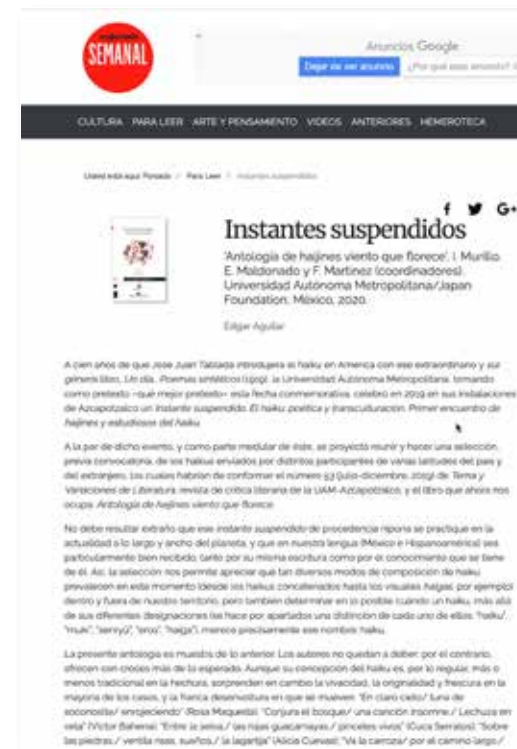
SEMANAL

Anuncios Google
Dejar de ver anuncios ¿Por qué este anuncio?

CULTURA PARA LEER ARTE Y PENSAMIENTO VIDEOS ANTERIORES HEMEROTECA

Usted está aquí: Portada / Para Leer / Instantes suspendidos

Instantes suspendidos

'Antología de haijines viento que florece', I. Murillo, E. Maldonado y F. Martínez (coordinadores), Universidad Autónoma Metropolitana/Japan Foundation, México, 2020.

Edgar Aguilar

A cien años de que José Juan Tablada introdujera el haiku en América con ese extraordinario y sui generis libro, Un día... Poemas sintéticos (1919), la Universidad Autónoma Metropolitana, tomando como pretexto –qué mejor pretexto– esta fecha conmemorativa, celebró en 2019 en sus instalaciones de Azcapotzalco un instante suspendido. El haiku: poética y transculturación. Primer encuentro de haijines y estudiosos del haiku.

A la par de dicho evento, y como parte medular de éste, se proyectó reunir y hacer una selección, previa convocatoria, de los haikus enviados por distintos participantes de varias latitudes del país y del extranjero. Los cuales habrían de conformar el número 53 (julio-diciembre, 2019) de Tema y Variaciones de Literatura, revista de crítica literaria de la UAM-Azcapotzalco, y el libro que ahora nos ocupa: Antología de haijines viento que florece.

No debe resultar extraño que ese instante suspendido de procedencia nipona se practique en la actualidad a lo largo y ancho del planeta, y que en nuestra lengua (México e Hispanoamérica) sea particularmente bien recibido, tanto por su misma escritura como por el conocimiento que se tiene de él. Así, la selección nos permite apreciar qué tan diversos modos de composición de haiku prevalecen en este momento (desde los haikus concatenados hasta los visuales haigas, por ejemplo) dentro y fuera de nuestro territorio, pero también determinar en lo posible cuándo un haiku, más allá de sus diferentes designaciones (las hace por apartados una distinción de cada uno de ellos: "naku", "muki", "senryū", "eroo", "haiga"), merece precisamente ese nombre: haiku.

La presente antología es muestra de lo anterior. Los autores no quedan a deber; por el contrario, ofrecen con creces más de lo esperado. Aunque su concepción del haiku es, por lo regular, más o menos tradicional en la hechura, sorprenden en cambio la vivacidad, la originalidad y frescura en la mayoría de los casos, y la franca desenvoltura en que se mueven: "En claro cielo/ luna de soconoste/ enrojeciendo" (Rosa Maquetal); "Conjura el bosque/ una canción insomne:/ Lechuza en vela" (Víctor Bahena); "Entre la selva/ las rojas guacamayas/ pinceles vivos" (Cuca Serratos); "Sobre las piedras/ ventila risas, sueños/ la lagartija" (Alicia Cuevas); "Va la carroza/ por el camino largo/ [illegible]